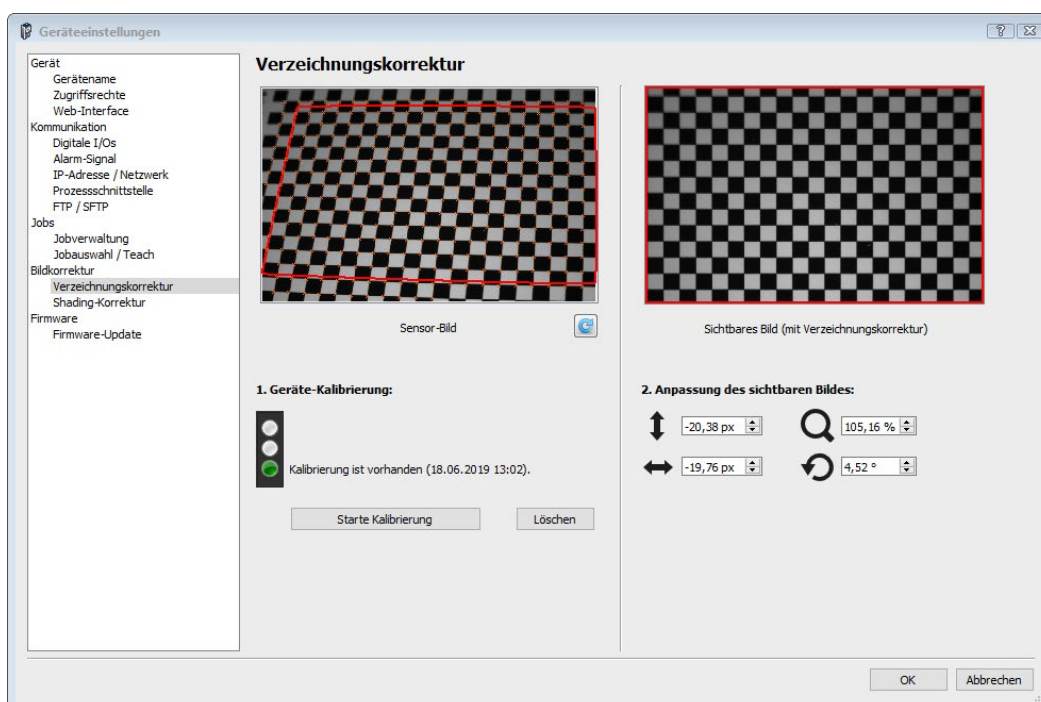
Geräteeinstellungen

?

Gerät
Gerätename
Zugriffsrechte
Web-Interface
Kommunikation
Digitale I/Os
Alarm-Signal
IP-Adresse / Netzwerk
Prozessschnittstelle
FTP / SFTP
Jobs
Jobverwaltung
Jobauswahl / Teach
Bildkorrektur
Verzeichnungskorrektur
Shading-Korrektur
Firmware
Firmware-Update

Verzeichnungskorrektur

Sensor-Bild

Sichtbares Bild (mit Verzeichnungskorrektur)

1. Geräte-Kalibrierung:

Kalibrierung ist vorhanden (18.06.2019 13:02).

Starte Kalibrierung

Löschen

2. Anpassung des sichtbaren Bildes:

-20,38 px

105,16 %

-19,76 px

4,52 °

OK

Abbrechen